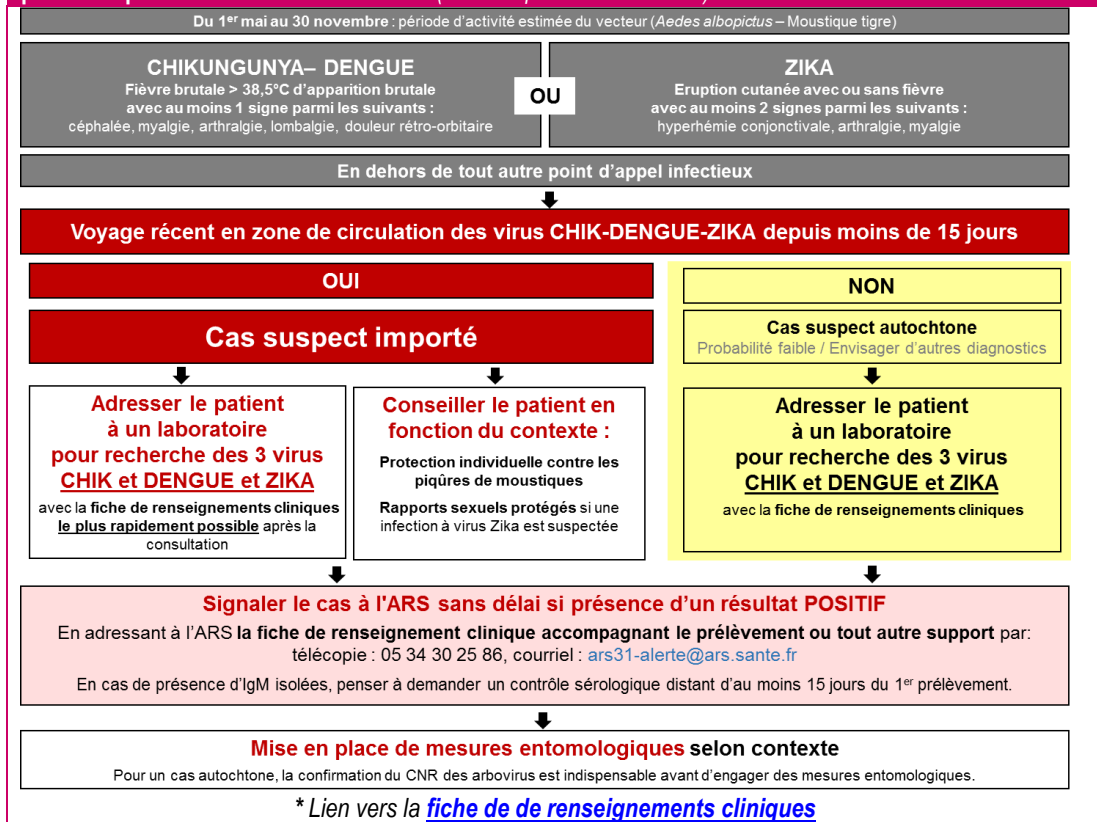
Du 1$^{er}$ mai au 30 novembre : période d'activité estimée du vecteur (Aedes albopictus – Moustique tigre)

CHIKUNGUNYA– DENGUE
Fièvre brutale > 38,5°C d'apparition brutale avec au moins 1 signe parmi les suivants : céphalée, myalgie, arthralgie, lombalgie, douleur rétro-orbitaire

OU

ZIKA
Eruption cutanée avec ou sans fièvre avec au moins 2 signes parmi les suivants : hyperhémie conjonctivale, arthralgie, myalgie

En dehors de tout autre point d'appel infectieux

Voyage récent en zone de circulation des virus CHIK-DENGUE-ZIKA depuis moins de 15 jours

OUI

Cas suspect importé

Adresser le patient à un laboratoire pour recherche des 3 virus CHIK et DENGUE et ZIKA
avec la fiche de renseignements cliniques le plus rapidement possible après la consultation

Conseiller le patient en fonction du contexte :
Protection individuelle contre les piqûres de moustiques
Rapports sexuels protégés si une infection à virus Zika est suspectée

NON

Cas suspect autochtone
Probabilité faible / Envisager d'autres diagnostics

Adresser le patient à un laboratoire pour recherche des 3 virus CHIK et DENGUE et ZIKA
avec la fiche de renseignements cliniques

Signaler le cas à l'ARS sans délai si présence d'un résultat POSITIF
En adressant à l'ARS la fiche de renseignement clinique accompagnant le prélèvement ou tout autre support par: télécopie : 05 34 30 25 86, courriel : ars31-alerte@ars.sante.fr
En cas de présence d'IgM isolées, penser à demander un contrôle sérologique distant d'au moins 15 jours du 1$^{er}$ prélèvement.

Mise en place de mesures entomologiques selon contexte
Pour un cas autochtone, la confirmation du CNR des arbovirus est indispensable avant d'engager des mesures entomologiques.

* Lien vers la fiche de de renseignements cliniques